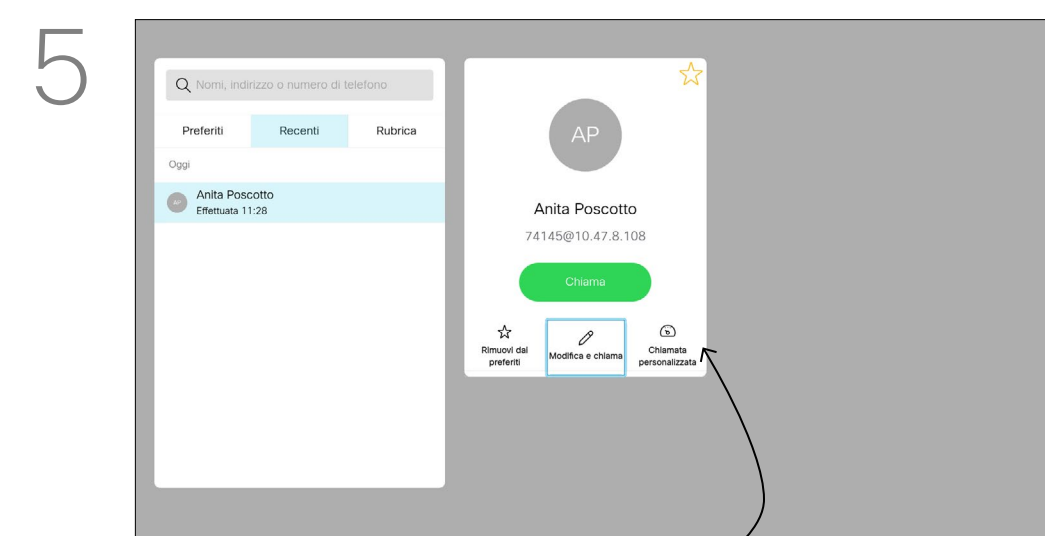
5

Nomi, indirizzo o numero di telefono

Preferiti | Recenti | Rubrica

Oggi

AP Anita Poscotto
Effettuata 11:28

AP

Anita Poscotto

74145@10.47.8.108

Chiama

Rimuovi dal preferiti

Modifica e chiama

Chiamata personalizzata